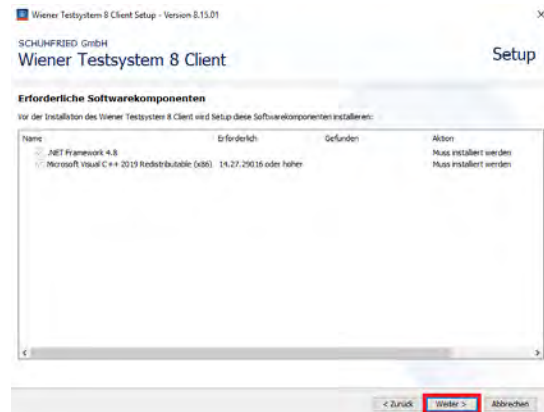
Wiener Testsystem 8 Client Setup - Version 8.15.01

×

SCHUHFRIED GmbH

Wiener Testsystem 8 Client

Setup

Erforderliche Softwarekomponenten

Vor der Installation des Wiener Testsystem 8 Client wird Setup diese Softwarekomponenten installieren:

| Name | Erforderlich | Gefunden | Aktion |
|---|---|---|---|
| .NET Framework 4.8 | | | Muss installiert werden |
| Microsoft Visual C++ 2019 Redistributable (x86) | 14.27.29016 oder höher | | Muss installiert werden |

< Zurück

Weiter >

Abbrechen